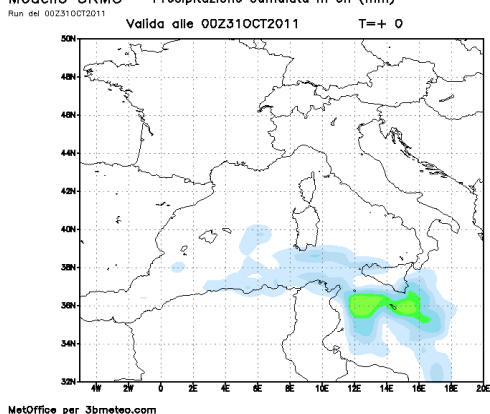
Modello UKMO Precipitazione cumulata in 3h (mm)
Run del 00Z31OCT2011
Valida alle 00Z31OCT2011 T=+ 0

50N
48N
46N
44N
42N
40N
38N
36N
34N
32N

4W 2W 0 2E 4E 6E 8E 10E 12E 14E 16E 18E 20E

MetOffice per 3bmeteo.com